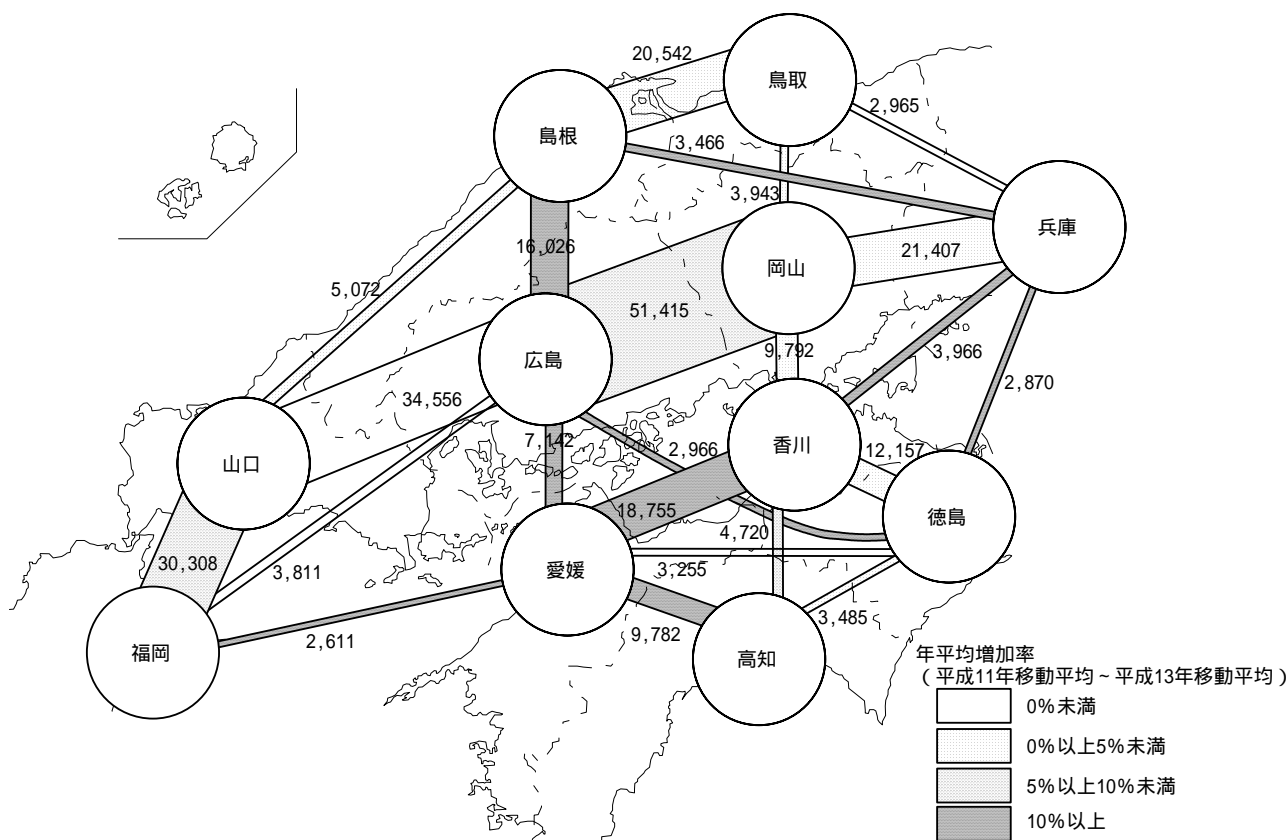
20,542
鳥取
2,965
島根
3,466
3,943
兵庫
16,026
岡山
21,407
5,072
51,415
広島
9,792
3,966
2,870
34,556
7,142
2,966
香川
12,157
山口
18,755
徳島
4,720
30,308
3,811
愛媛
3,255
3,485
9,782
福岡
2,611
高知
年平均増加率
（平成11年移動平均～平成13年移動平均）
0%未満
0%以上5%未満
5%以上10%未満
10%以上